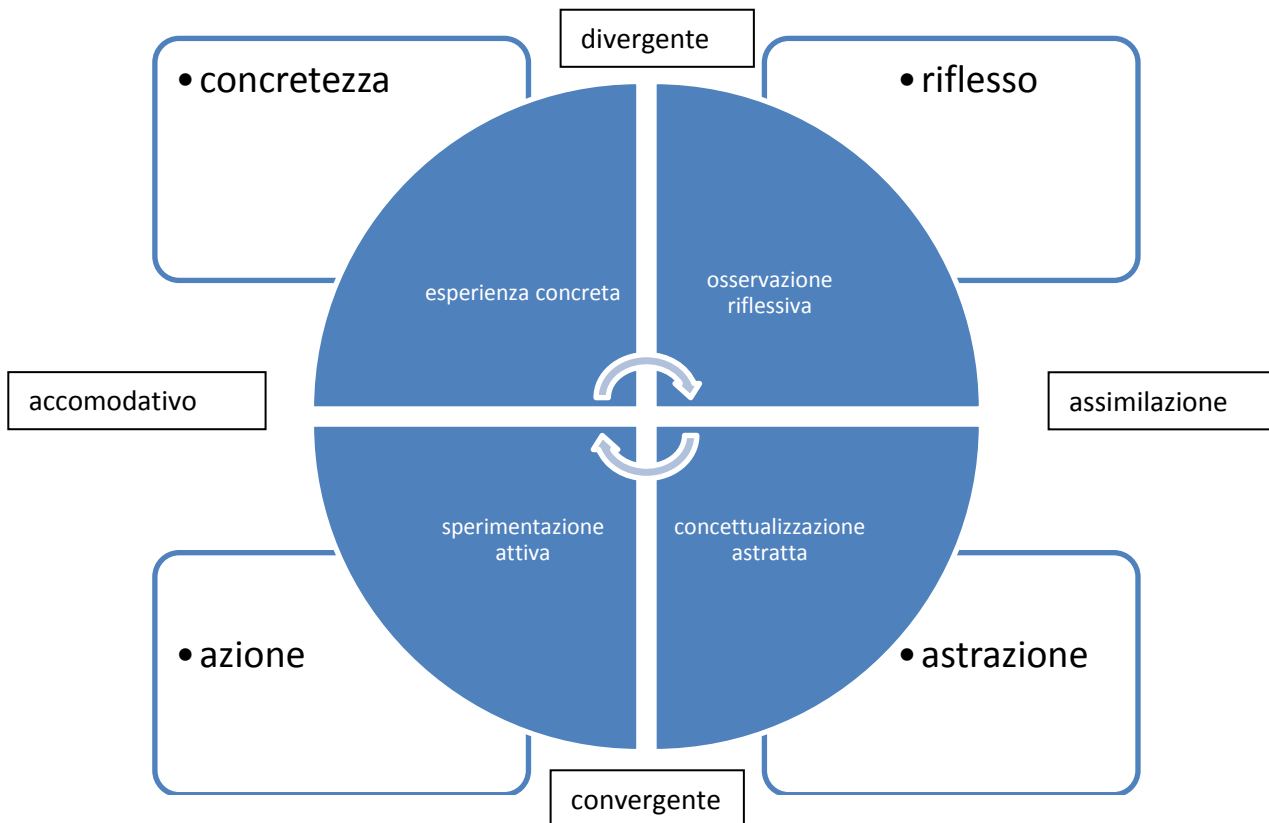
divergente

• concretezza

• riflesso

esperienza concreta

osservazione riflessiva

accomodativo

assimilazione

sperimentazione attiva

concettualizzazione astratta

• azione

• astrazione

convergente